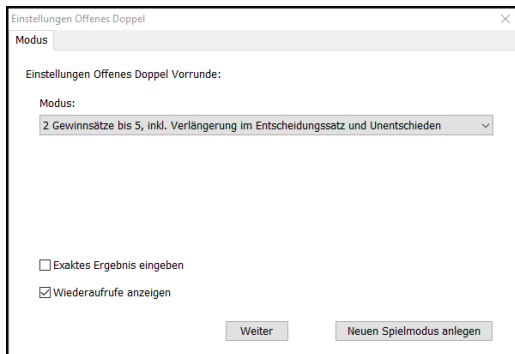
Einstellungen Offenes Doppel

Modus

Einstellungen Offenes Doppel Vorrunde:

Modus:

2 Gewinnsätze bis 5, inkl. Verlängerung im Entscheidungssatz und Unentschieden

Exaktes Ergebnis eingeben

Wiederaufrufe anzeigen

Weiter

Neuen Spielmodus anlegen